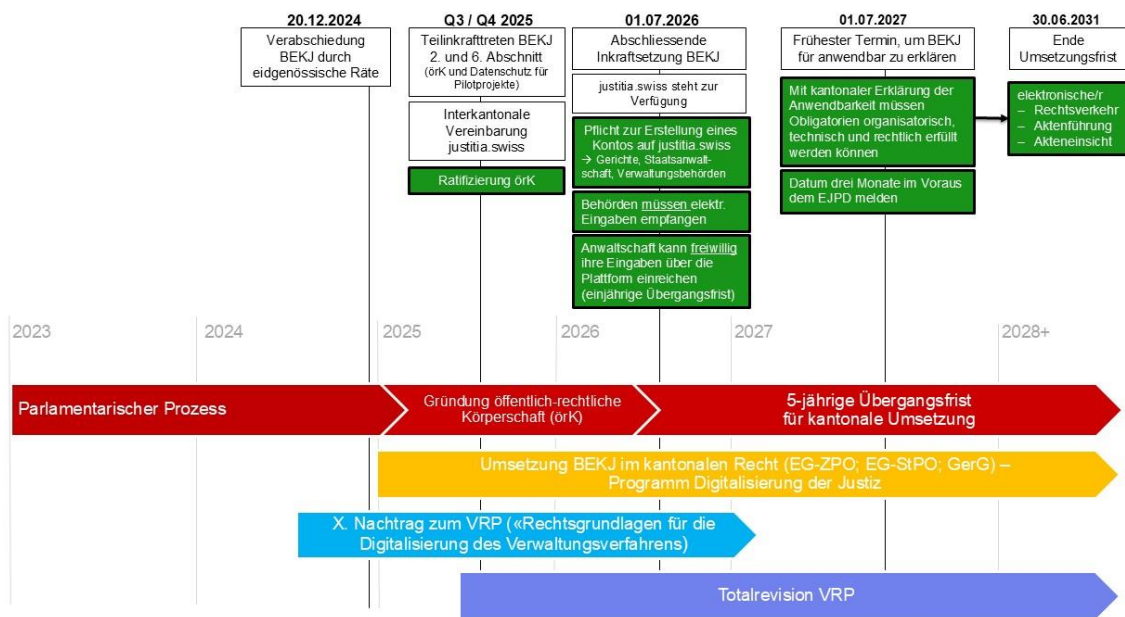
20.12.2024
Verabschiedung BEKJ durch eidgenössische Räte

Q3 / Q4 2025
Teilinkrafttreten BEKJ 2. und 6. Abschnitt (örK und Datenschutz für Pilotprojekte)

Interkantonale Vereinbarung justitia.swiss

Ratifizierung örK

01.07.2026
Abschliessende Inkraftsetzung BEKJ

justitia.swiss steht zur Verfügung

Pflicht zur Erstellung eines Kontos auf justitia.swiss
→ Gerichte, Staatsanwaltschaft, Verwaltungsbehörden

Behörden müssen elektr. Eingaben empfangen

Anwaltschaft kann freiwillig ihre Eingaben über die Plattform einreichen (einjährige Übergangsfrist)

01.07.2027
Frühester Termin, um BEKJ für anwendbar zu erklären

Mit kantonaler Erklärung der Anwendbarkeit müssen Obligatorien organisatorisch, technisch und rechtlich erfüllt werden können

Datum drei Monate im Voraus dem EJPD melden

30.06.2031
Ende Umsetzungsfrist

elektronische/r
– Rechtsverkehr
– Aktenführung
– Akteneinsicht

2023
2024
2025
2026
2027
2028+

Parlamentarischer Prozess
Gründung öffentlich-rechtliche Körperschaft (örK)
5-jährige Übergangsfrist für kantonale Umsetzung

Umsetzung BEKJ im kantonalen Recht (EG-ZPO; EG-StPO; GerG) – Programm Digitalisierung der Justiz

X. Nachtrag zum VRP («Rechtsgrundlagen für die Digitalisierung des Verwaltungsverfahrens)

Totalrevision VRP